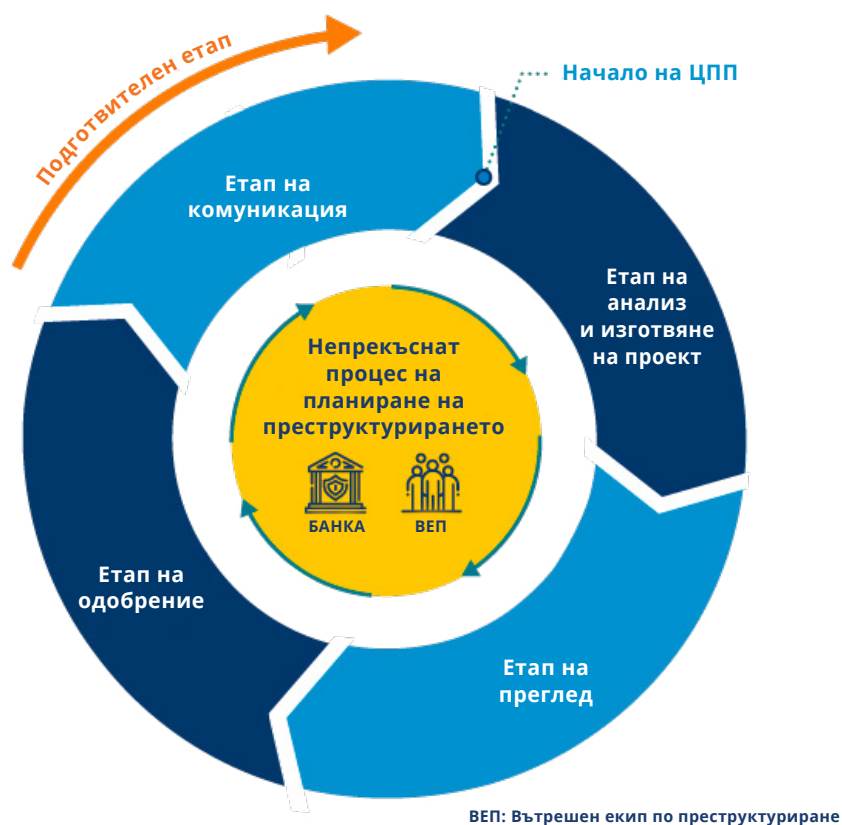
Подготвителен етап

Начало на ЦПП

Етап на комуникация

Етап на анализ и изготвяне на проект

Непрекъснат процес на планиране на преструктурирането

БАНКА

ВЕП

Етап на одобрение

Етап на преглед

ВЕП: Вътрешен екип по преструктуриране